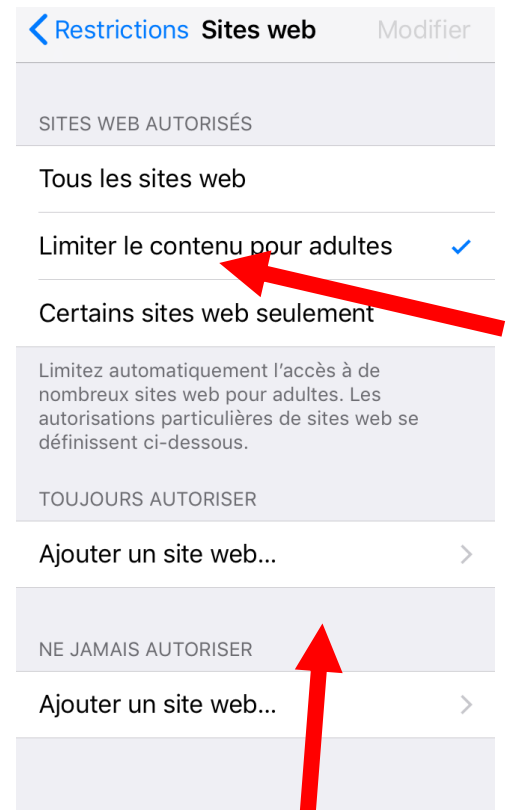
Restrictions Sites web Modifier

SITES WEB AUTORISÉS

Tous les sites web

Limiter le contenu pour adultes

Certains sites web seulement

Limitez automatiquement l'accès à de nombreux sites web pour adultes. Les autorisations particulières de sites web se définissent ci-dessous.

TOUJOURS AUTORISER

Ajouter un site web…

NE JAMAIS AUTORISER

Ajouter un site web…